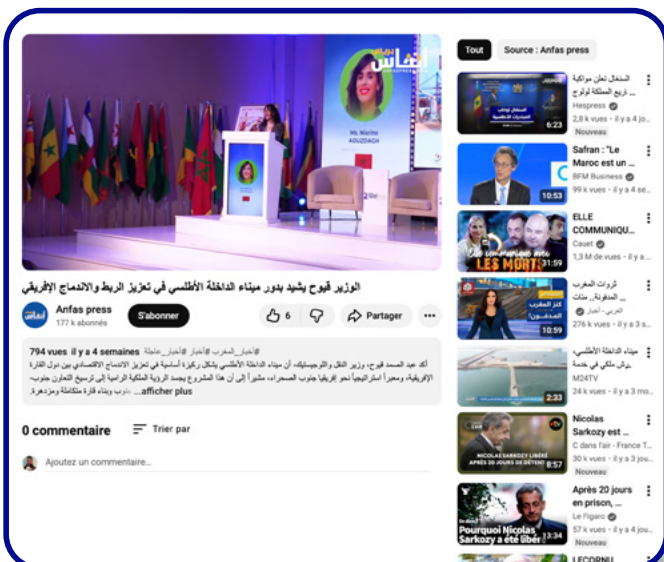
أنفاس

Ms. Nisrine AOUZDAH

الوزير قيوح يشيد بدور ميناء الداخلة الأطلسي في تعزيز الربط والاندماج الإفريقي

Anfas press
177 k abonnés

S'abonner

6

Partager

794 vues il y a 4 semaines #أخبار_المغرب #أخبار #أخبار_عاجلة

أكد عبد الصمد قيوح، وزير النقل واللوجستيك، أن ميناء الداخلة الأطلسي يشكل ركيزة أساسية في تعزيز الاندماج الاقتصادي بين دول القارة الإفريقية، ومعبراً استراتيجياً نحو إفريقيا جنوب الصحراء، مشيراً إلى أن هذا المشروع يجسد الرؤية الملكية الرامية إلى ترسيخ التعاون جنوب-جنوب وبناء قارة متكاملة ومزدهرة. ...afficher plus

0 commentaire

Trier par

Ajoutez un commentaire...

Tout

Source : Anfas press

السنغال تعلن مواكبة ... تاريخ المملكة لولوج
Hespress
2,8 k vues • il y a 4 s
Nouveau
6:23

Safran : "Le Maroc est un ...
BFM Business
99 k vues • il y a 4 se
10:53

ELLE COMMUNIQU...
Caueł
1,3 M de vues • il y
LES MORTS
31:59

ثروات المغرب المدفونة.. مئات ...
العربي - أخبار
276 k vues • il y a 3 s
كنز المغرب المدفون!
10:59

ميناء الداخلة الأطلسي.. ورش ملكي في خدمة ...
M24TV
24 k vues • il y a 3 se
2:33

Nicolas Sarkozy est ...
C dans l'air - France T...
30 k vues • il y a 1 jo
Nouveau
NICOLAS SARKOZY LIBÉRÉ APRÈS 20 JOURS DE DÉTENT
8:57

Après 20 jours en prison, ...
Le Figaro
57 k vues • il y a 1 jo
Nouveau
Pourquoi Nicolas Sarkozy a été libéré
13:34

LECORNU